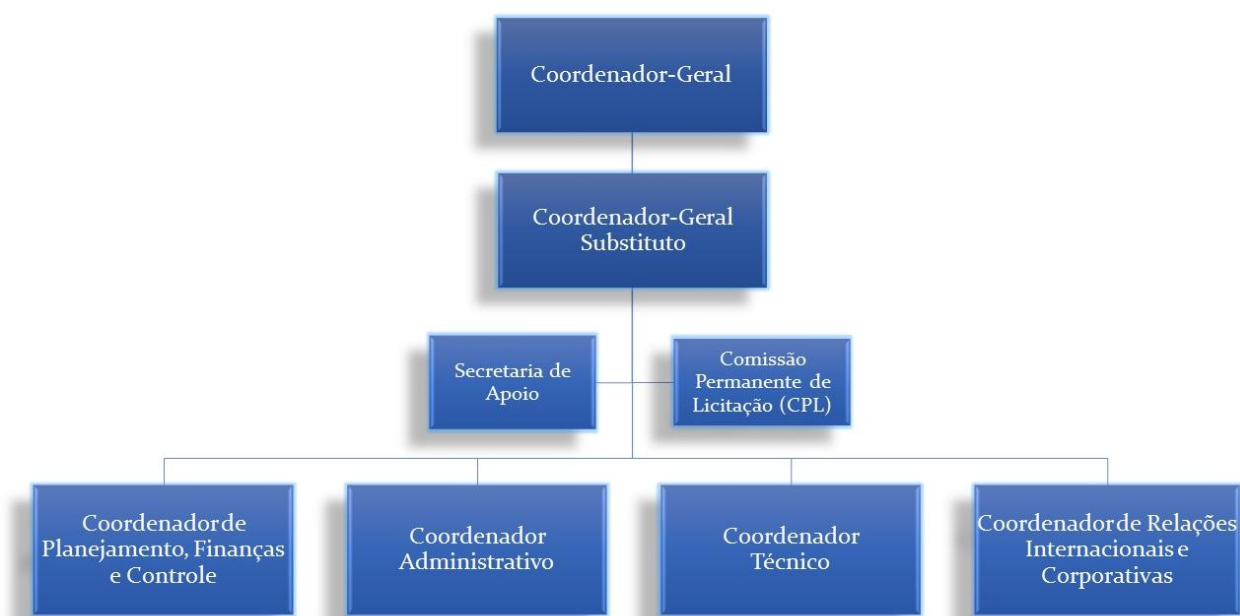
Coordenador-Geral

Coordenador-Geral Substituto

Secretaria de Apoio

Comissão Permanente de Licitação (CPL)

Coordenador de Planejamento, Finanças e Controle

Coordenador Administrativo

Coordenador Técnico

Coordenador de Relações Internacionais e Corporativas